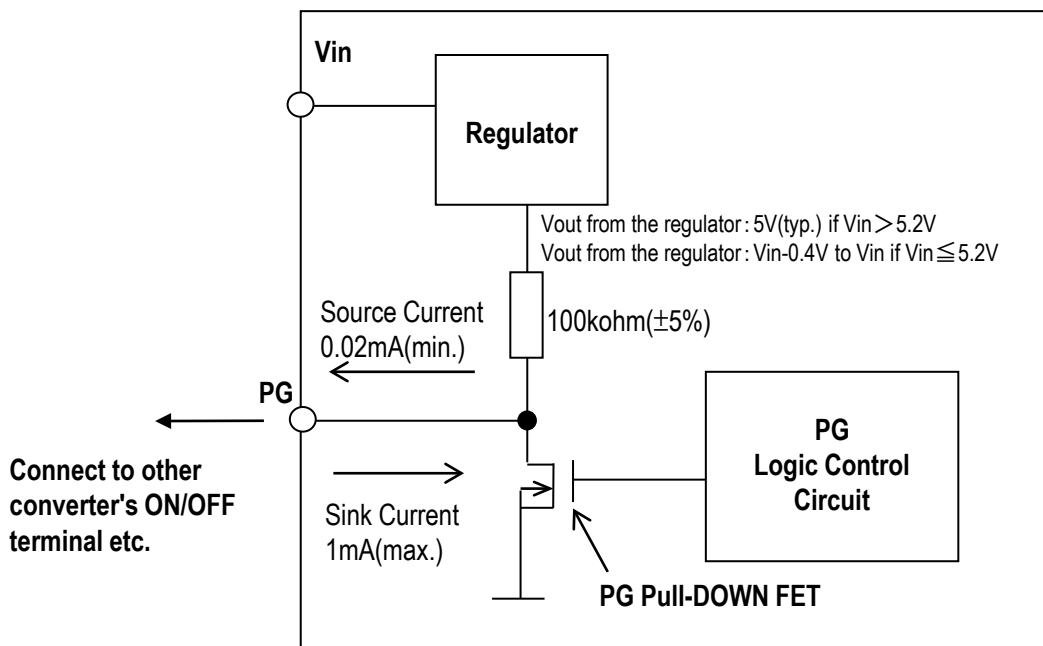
Vin

Regulator

Vout from the regulator : 5V(typ.) if Vin＞5.2V
Vout from the regulator : Vin-0.4V to Vin if Vin≦5.2V

Source Current
0.02mA(min.)

100kohm(±5%)

PG

Connect to other converter's ON/OFF terminal etc.

Sink Current
1mA(max.)

PG
Logic Control
Circuit

PG Pull-DOWN FET